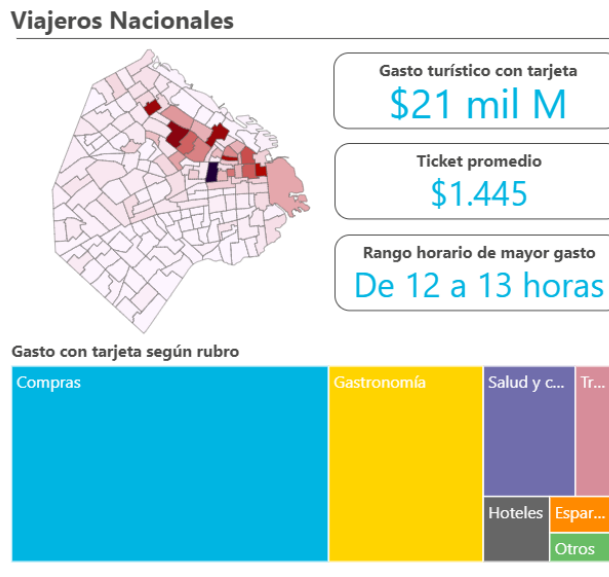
Viajeros Nacionales

Gasto turístico con tarjeta
$21 mil M

Ticket promedio
$1.445

Rango horario de mayor gasto
De 12 a 13 horas

Gasto con tarjeta según rubro

Compras
Gastronomía
Salud y c...
Tr...
Hoteles
Espar...
Otros